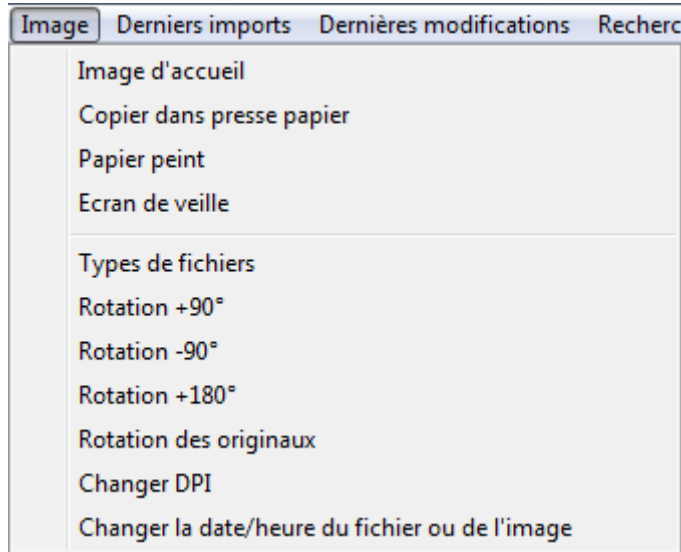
Image Derniers imports Dernières modifications Recherc

Image d'accueil
Copier dans presse papier
Papier peint
Ecran de veille

Types de fichiers
Rotation +90°
Rotation -90°
Rotation +180°
Rotation des originaux
Changer DPI
Changer la date/heure du fichier ou de l'image